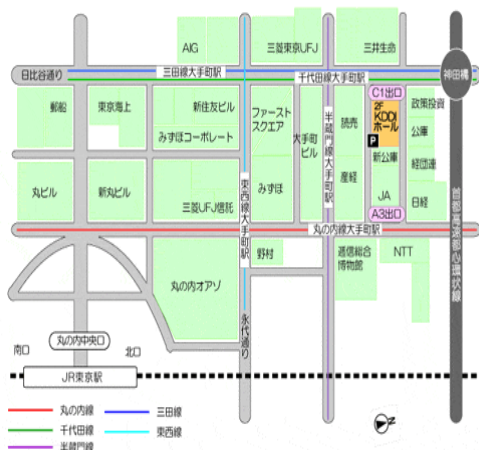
AIG
三菱東京UFJ
三井生命
日比谷通り
三田線大手町駅
千代田線大手町駅
C1出口
神田橋
郵船
東京海上
新住友ビル
ファーストスクエア
大手町ビル
読売
2F KDDIホール
P
政策投資
公庫
みずほコーポレート
新公庫
経団連
丸ビル
新丸ビル
三菱UFJ信託
東西線大手町駅
みずほ
半蔵門線大手町駅
産経
JA
日経
A3出口
首都高速都心環状線
丸の内線大手町駅
野村
逓信総合博物館
NTT
丸の内オアゾ
永代通り
丸の内中央口
南口
北口
JR東京駅
丸の内線
三田線
千代田線
東西線
半蔵門線